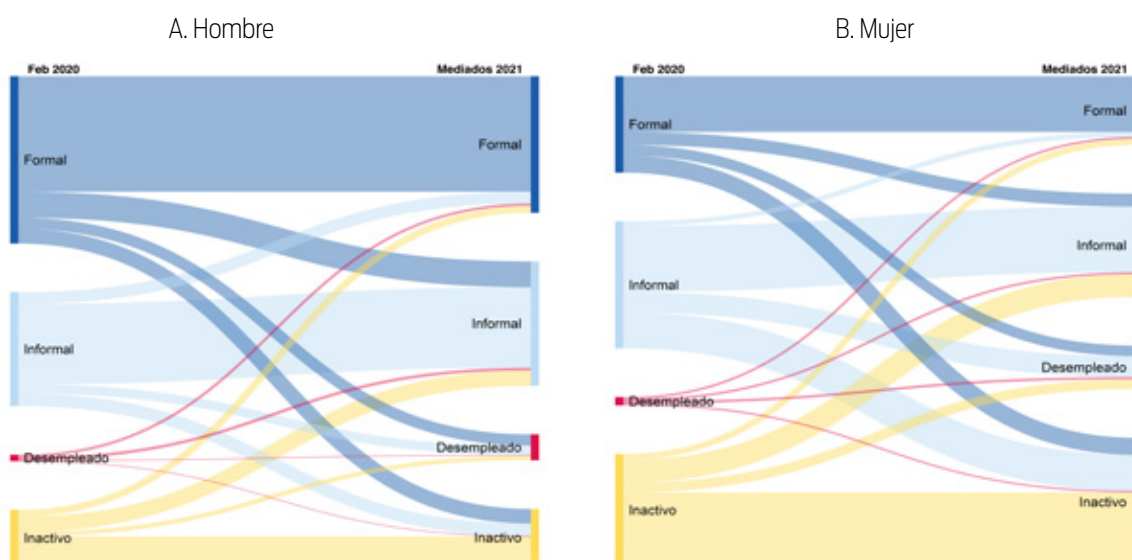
A. Hombre

Feb 2020

Mediados 2021

Formal

Formal

Informal

Informal

Desempleado

Desempleado

Inactivo

Inactivo

B. Mujer

Feb 2020

Mediados 2021

Formal

Formal

Informal

Informal

Desempleado

Desempleado

Inactivo

Inactivo